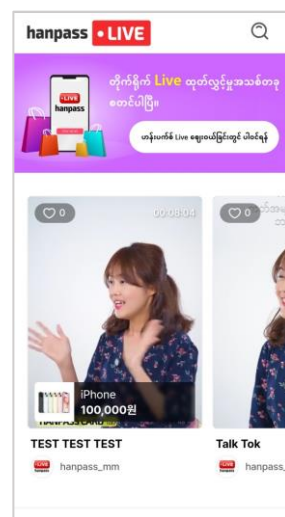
hanpass • LIVE

LIVE
hanpass

တိုက်ရိုက် Live ထုတ်လွှင့်မှုအသစ်တခု စတင်ပါပြီ။

ဟန်းပတ်စ် Live ဈေးဝယ်ခြင်းတွင် ပါဝင်ရန်

0
00:08:04
iPhone
100,000원
HANPASS CARD
TEST TEST TEST
hanpass_mm

0
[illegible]
Talk Tok
hanpass_